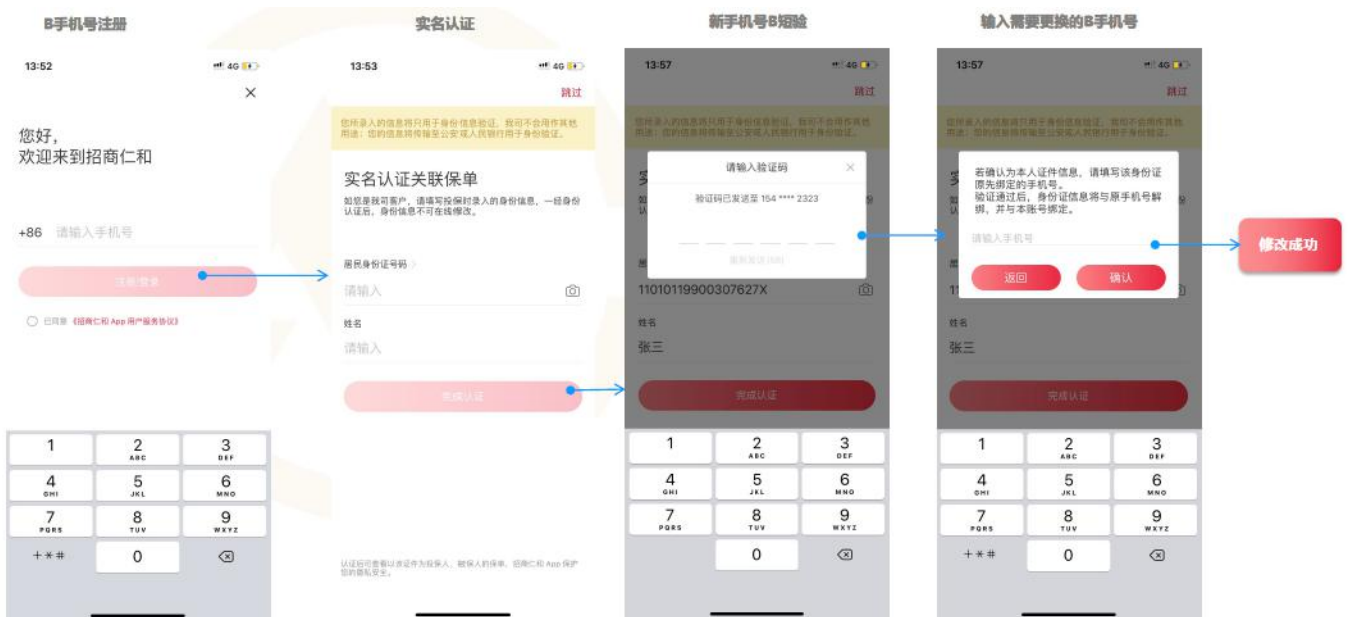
B手机号注册

13:52 4G

×

您好，
欢迎来到招商仁和

+86 请输入手机号

注册/登录

已同意《招商仁和 App 用户服务协议》

1
2 ABC
3 DEF
4 GHI
5 JKL
6 MNO
7 PQRS
8 TUV
9 WXYZ
+*#
0

实名认证

13:53 4G

跳过

您所录入的信息将只用于身份信息验证，我司不会用作其他用途；您的信息将传输至公安或人民银行用于身份验证。

实名认证关联保单

如您是我司客户，请填写投保时录入的身份信息，一经身份认证后，身份信息不可在线修改。

居民身份证号码

请输入

姓名

请输入

完成认证

认证后可查看以该证件为投保人、被保人的保单，招商仁和 App 保护您的隐私安全。

新手机号B短验

13:57 4G

跳过

您所录入的信息将只用于身份信息验证，我司不会用作其他用途；您的信息将传输至公安或人民银行用于身份验证。

请输入验证码 ×

验证码已发送至 154 **** 2323

重新发送(60)

11010119900307627X

姓名

张三

完成认证

1
2 ABC
3 DEF
4 GHI
5 JKL
6 MNO
7 PQRS
8 TUV
9 WXYZ
0

输入需要更换的B手机号

13:57 4G

跳过

您所录入的信息将只用于身份信息验证，我司不会用作其他用途；您的信息将传输至公安或人民银行用于身份验证。

若确认为本人证件信息，请填写该身份证原先绑定的手机号。
验证通过后，身份证信息将与原手机号解绑，并与本账号绑定。

请输入手机号

返回
确认

姓名

张三

完成认证

1
2 ABC
3 DEF
4 GHI
5 JKL
6 MNO
7 PQRS
8 TUV
9 WXYZ
+*#
0

修改成功